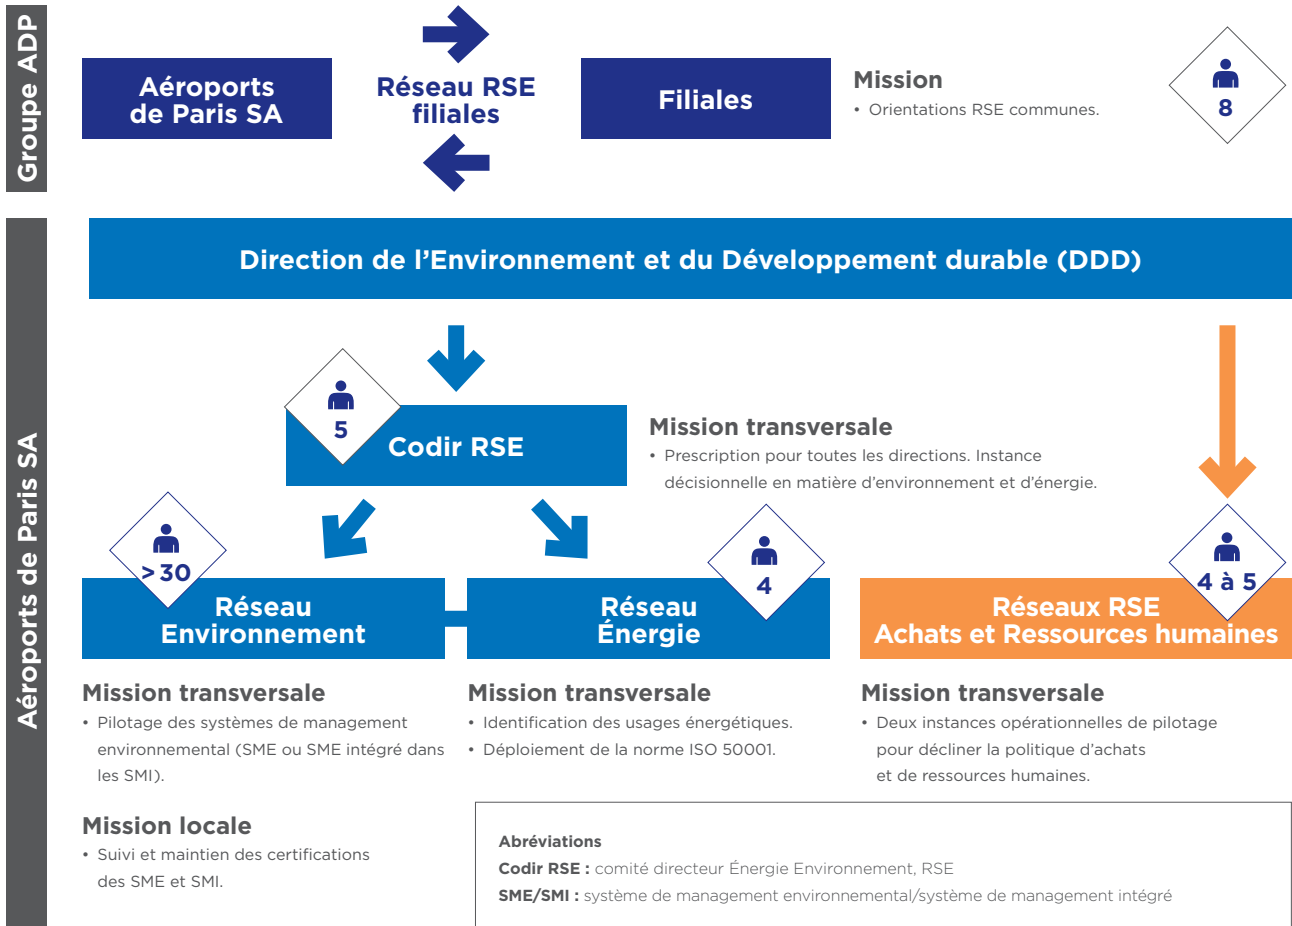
Groupe ADP

Aéroports de Paris SA

Réseau RSE filiales

Filiales

Mission
• Orientations RSE communes.

8

Aéroports de Paris SA

Direction de l’Environnement et du Développement durable (DDD)

5

Codir RSE

Mission transversale
• Prescription pour toutes les directions. Instance décisionnelle en matière d’environnement et d’énergie.

> 30

Réseau Environnement

4

Réseau Énergie

4 à 5

Réseaux RSE Achats et Ressources humaines

Mission transversale
• Pilotage des systèmes de management environnemental (SME ou SME intégré dans les SMI).

Mission transversale
• Identification des usages énergétiques.
• Déploiement de la norme ISO 50001.

Mission transversale
• Deux instances opérationnelles de pilotage pour décliner la politique d’achats et de ressources humaines.

Mission locale
• Suivi et maintien des certifications des SME et SMI.

Abréviations
Codir RSE : comité directeur Énergie Environnement, RSE
SME/SMI : système de management environnemental/système de management intégré